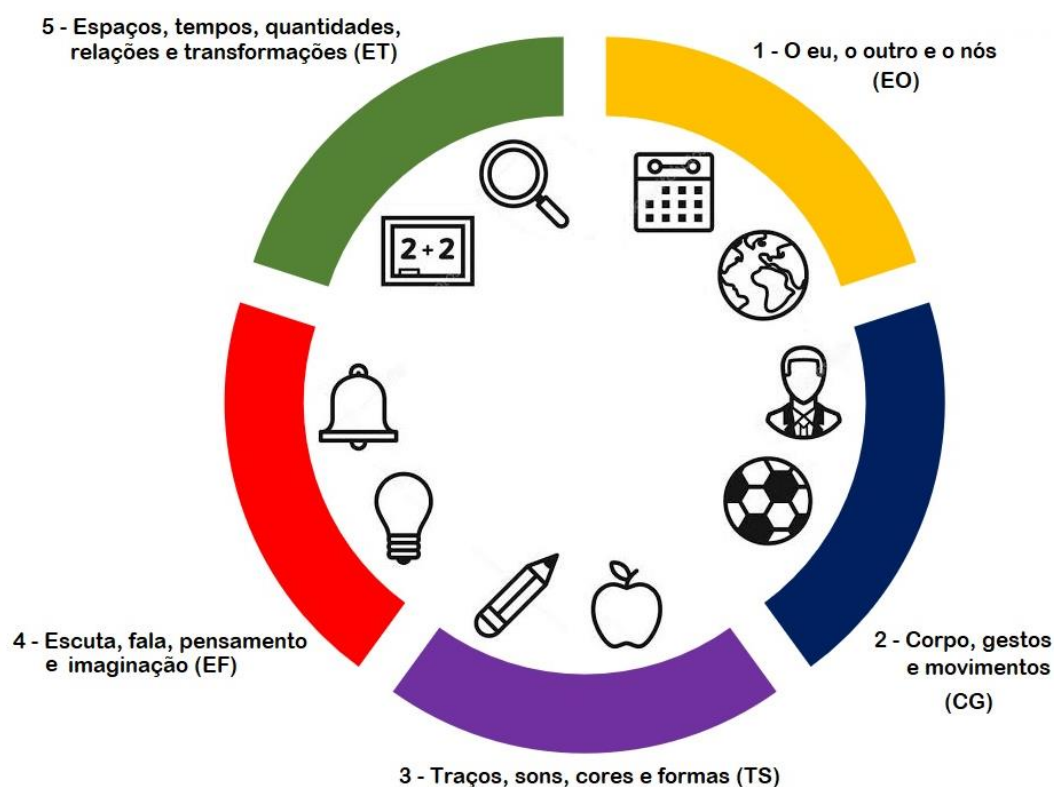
5 - Espaços, tempos, quantidades, relações e transformações (ET)

1 - O eu, o outro e o nós (EO)

2 + 2

4 - Escuta, fala, pensamento e imaginação (EF)

2 - Corpo, gestos e movimentos (CG)

3 - Traços, sons, cores e formas (TS)